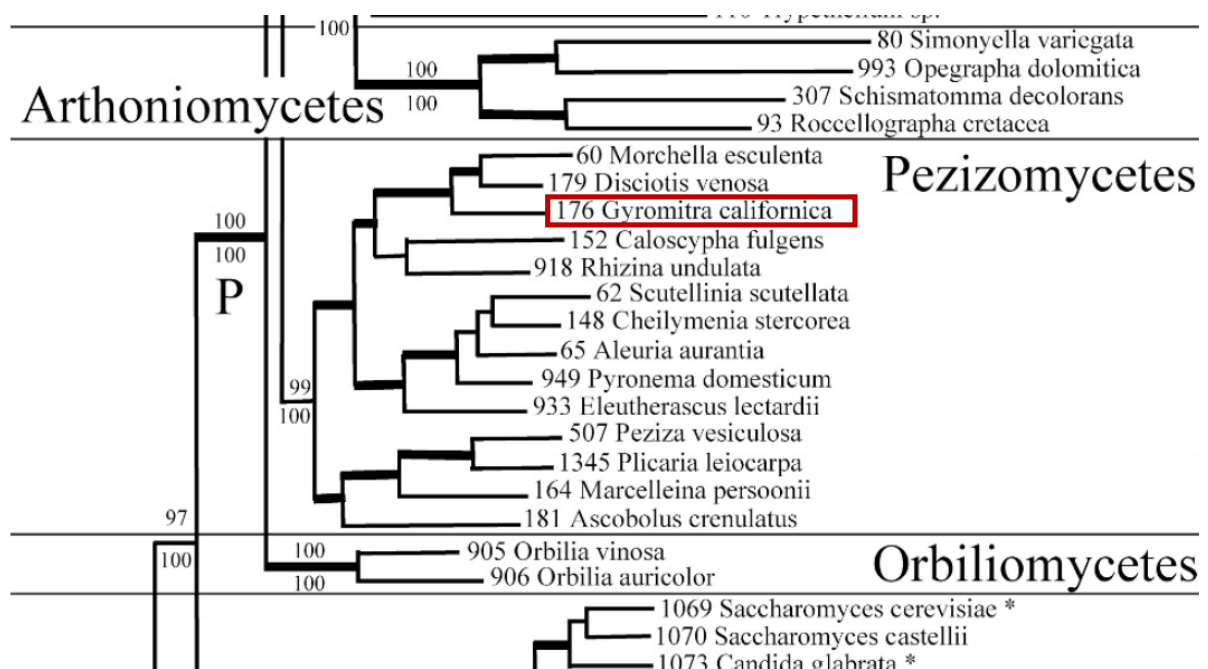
100
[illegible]
80 Simonyella variegata
100
993 Opegrapha dolomitica
Arthoniomycetes
100
307 Schismatomma decolorans
93 Roccellographa cretacea
60 Morchella esculenta
Pezizomycetes
179 Disciotis venosa
176 Gyromitra californica
100
100
152 Caloscypha fulgens
918 Rhizina undulata
P
62 Scutellinia scutellata
148 Cheilymenia stercorea
65 Aleuria aurantia
99
949 Pyronema domesticum
100
933 Eleutherascus lectardii
507 Peziza vesiculosa
1345 Plicaria leiocarpa
164 Marcelleina persoonii
97
181 Ascobolus crenulatus
100
100
905 Orbilia vinosa
Orbiliomycetes
100
906 Orbilia auricolor
1069 Saccharomyces cerevisiae *
1070 Saccharomyces castellii
1073 Candida glabrata *